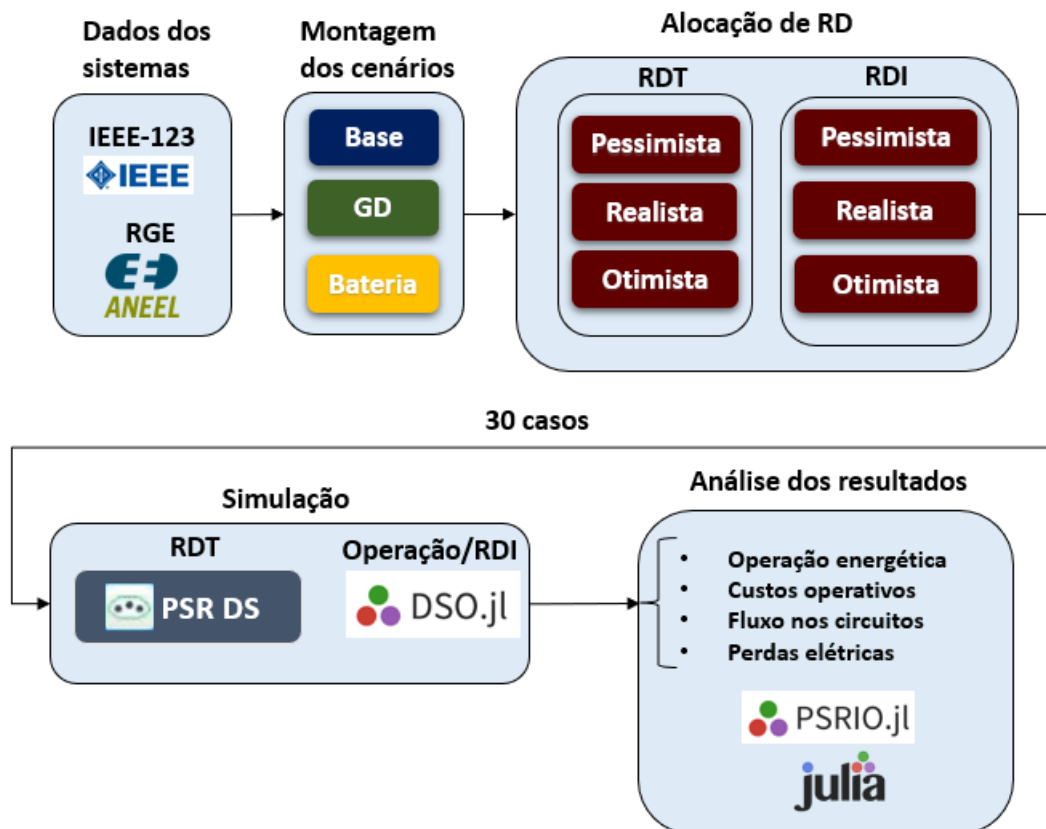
Dados dos sistemas

IEEE-123

IEEE

RGE

ANEEL

Montagem dos cenários

Base

GD

Bateria

Alocação de RD

RDT

Pessimista

Realista

Otimista

RDI

Pessimista

Realista

Otimista

30 casos

Simulação

RDT

PSR DS

Operação/RDI

DSO.jl

Análise dos resultados

• Operação energética
• Custos operativos
• Fluxo nos circuitos
• Perdas elétricas

PSRIO.jl

julia